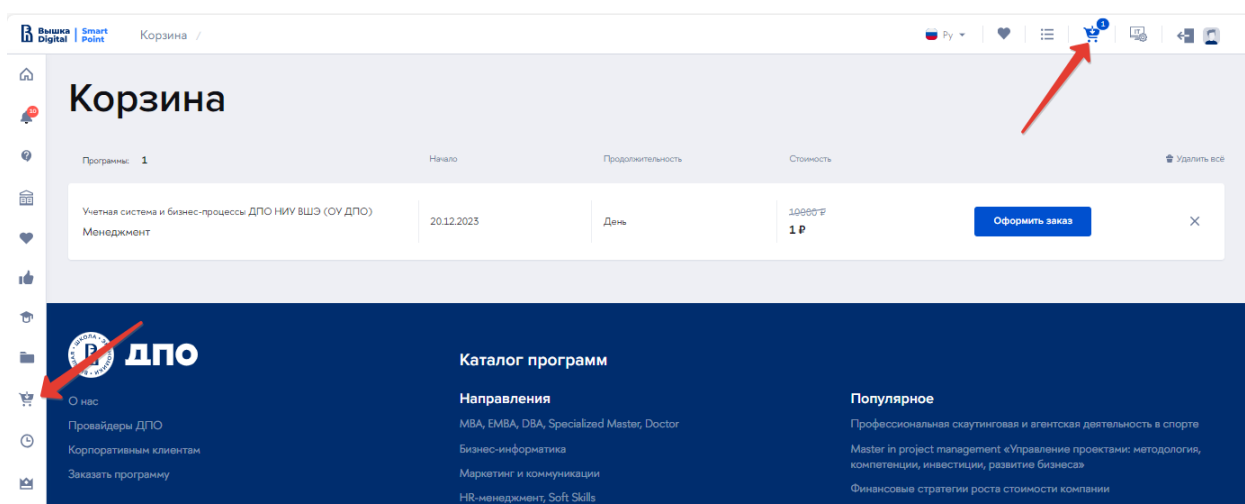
Вышка Digital | Smart Point Корзина /

Ру 1

10

Корзина

Программы: 1

Начало

Продолжительность

Стоимость

Удалить всё

Учетная система и бизнес-процессы ДПО НИУ ВШЭ (ОУ ДПО)
Менеджмент

20.12.2023

День

10000 ₽
1 ₽

Оформить заказ

×

ДПО

О нас
Провайдеры ДПО
Корпоративным клиентам
Заказать программу

Каталог программ

Направления
MBA, EMBA, DBA, Specialized Master, Doctor
Бизнес-информатика
Маркетинг и коммуникации
HR-менеджмент, Soft Skills

Популярное
Профессиональная скаутинговая и агентская деятельность в спорте
Master in project management «Управление проектами: методология, компетенции, инвестиции, развитие бизнеса»
Финансовые стратегии роста стоимости компании